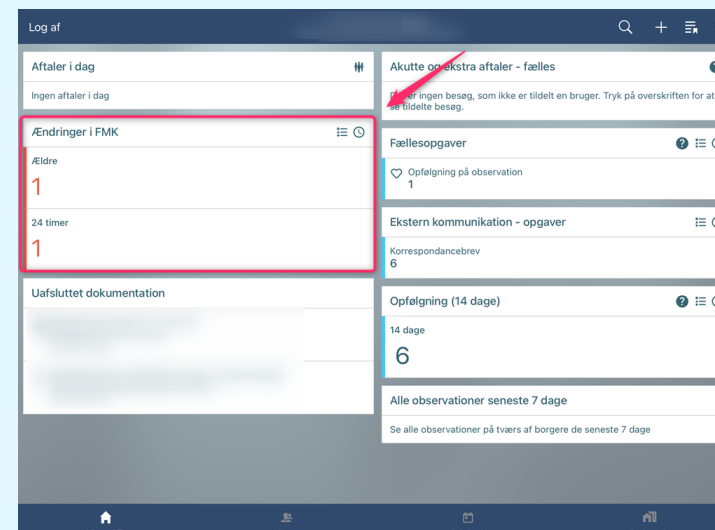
Log af

Aftaler i dag

Ingen aftaler i dag

Ændringer i FMK

Ældre

1

24 timer

1

Uafsluttet dokumentation

Akutte og ekstra aftaler - fælles

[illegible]er ingen besøg, som ikke er tildelt en bruger. Tryk på overskriften for at se tildelte besøg.

Fællesopgaver

Opfølgning på observation
1

Ekstern kommunikation - opgaver

Korrespondancebrev
6

Opfølgning (14 dage)

14 dage

6

Alle observationer seneste 7 dage

Se alle observationer på tværs af borgere de seneste 7 dage